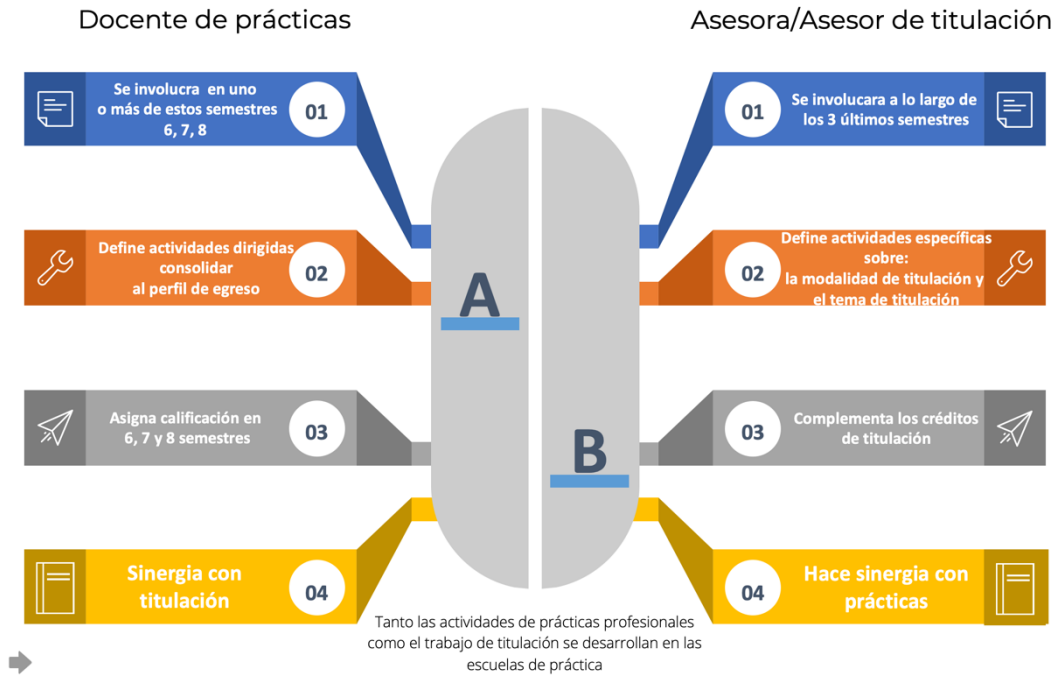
Docente de prácticas

Asesora/Asesor de titulación

Se involucra en uno o más de estos semestres 6, 7, 8

01

01

Se involucrara a lo largo de los 3 últimos semestres

Define actividades dirigidas consolidar al perfil de egreso

02

02

Define actividades específicas sobre: la modalidad de titulación y el tema de titulación

A

B

Asigna calificación en 6, 7 y 8 semestres

03

03

Complementa los créditos de titulación

Sinergia con titulación

04

04

Hace sinergia con prácticas

Tanto las actividades de prácticas profesionales como el trabajo de titulación se desarrollan en las escuelas de práctica